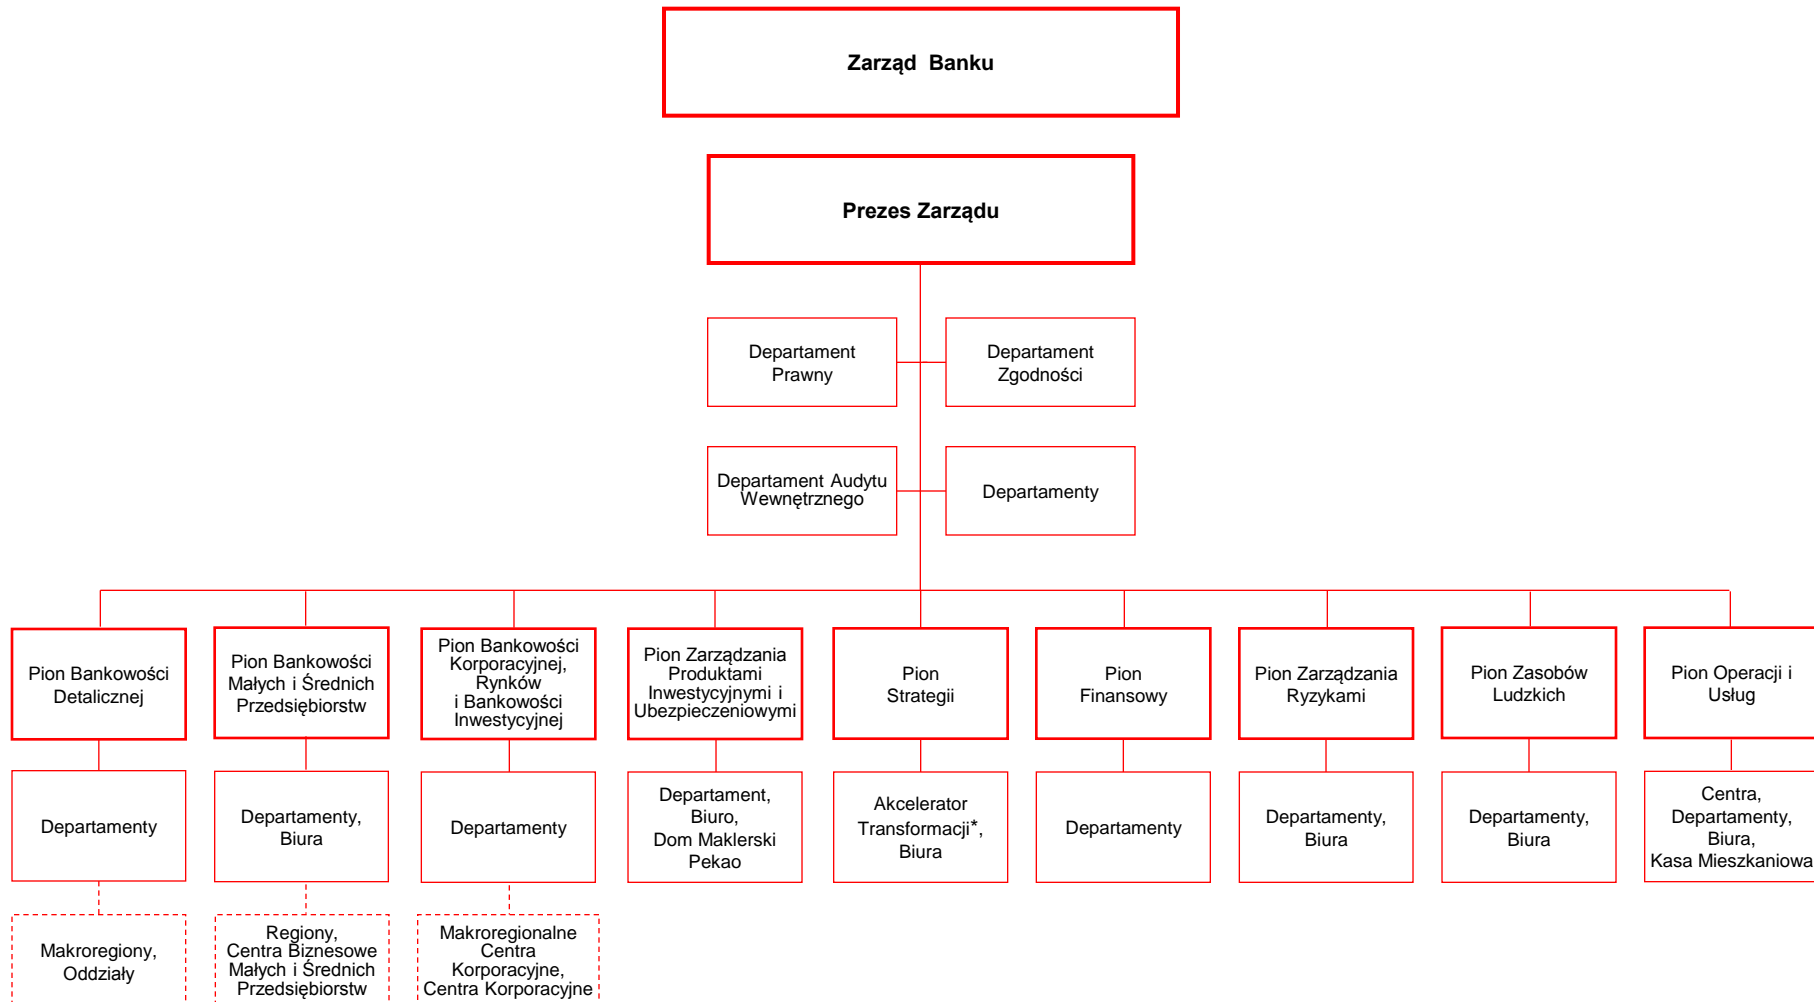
Zarząd Banku

Prezes Zarządu

Departament Prawny

Departament Zgodności

Departament Audytu Wewnętrznego

Departamenty

Pion Bankowości Detalicznej

Departamenty

Makroregiony, Oddziały

Pion Bankowości Małych i Średnich Przedsiębiorstw

Departamenty, Biura

Regiony, Centra Biznesowe Małych i Średnich Przedsiębiorstw

Pion Bankowości Korporacyjnej, Rynków i Bankowości Inwestycyjnej

Departamenty

Makroregionalne Centra Korporacyjne, Centra Korporacyjne

Pion Zarządzania Produktami Inwestycyjnymi i Ubezpieczeniowymi

Departament, Biuro, Dom Maklerski Pekao

Pion Strategii

Akcelerator Transformacji*, Biura

Pion Finansowy

Departamenty

Pion Zarządzania Ryzykami

Departamenty, Biura

Pion Zasobów Ludzkich

Departamenty, Biura

Pion Operacji i Usług

Centra, Departamenty, Biura, Kasa Mieszkaniowa